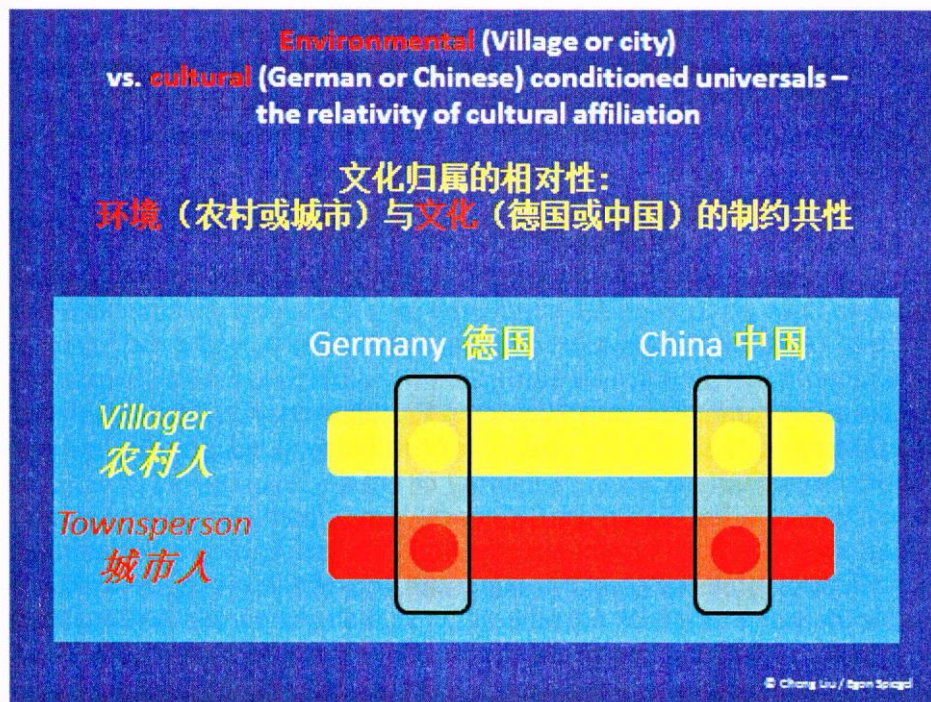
Environmental (Village or city) vs. cultural (German or Chinese) conditioned universals – the relativity of cultural affiliation

文化归属的相对性:
环境（农村或城市）与文化（德国或中国）的制约共性

Germany 德国

China 中国

Villager
农村人

Townsperson
城市人

© Chong Liu / Egon Spiegel